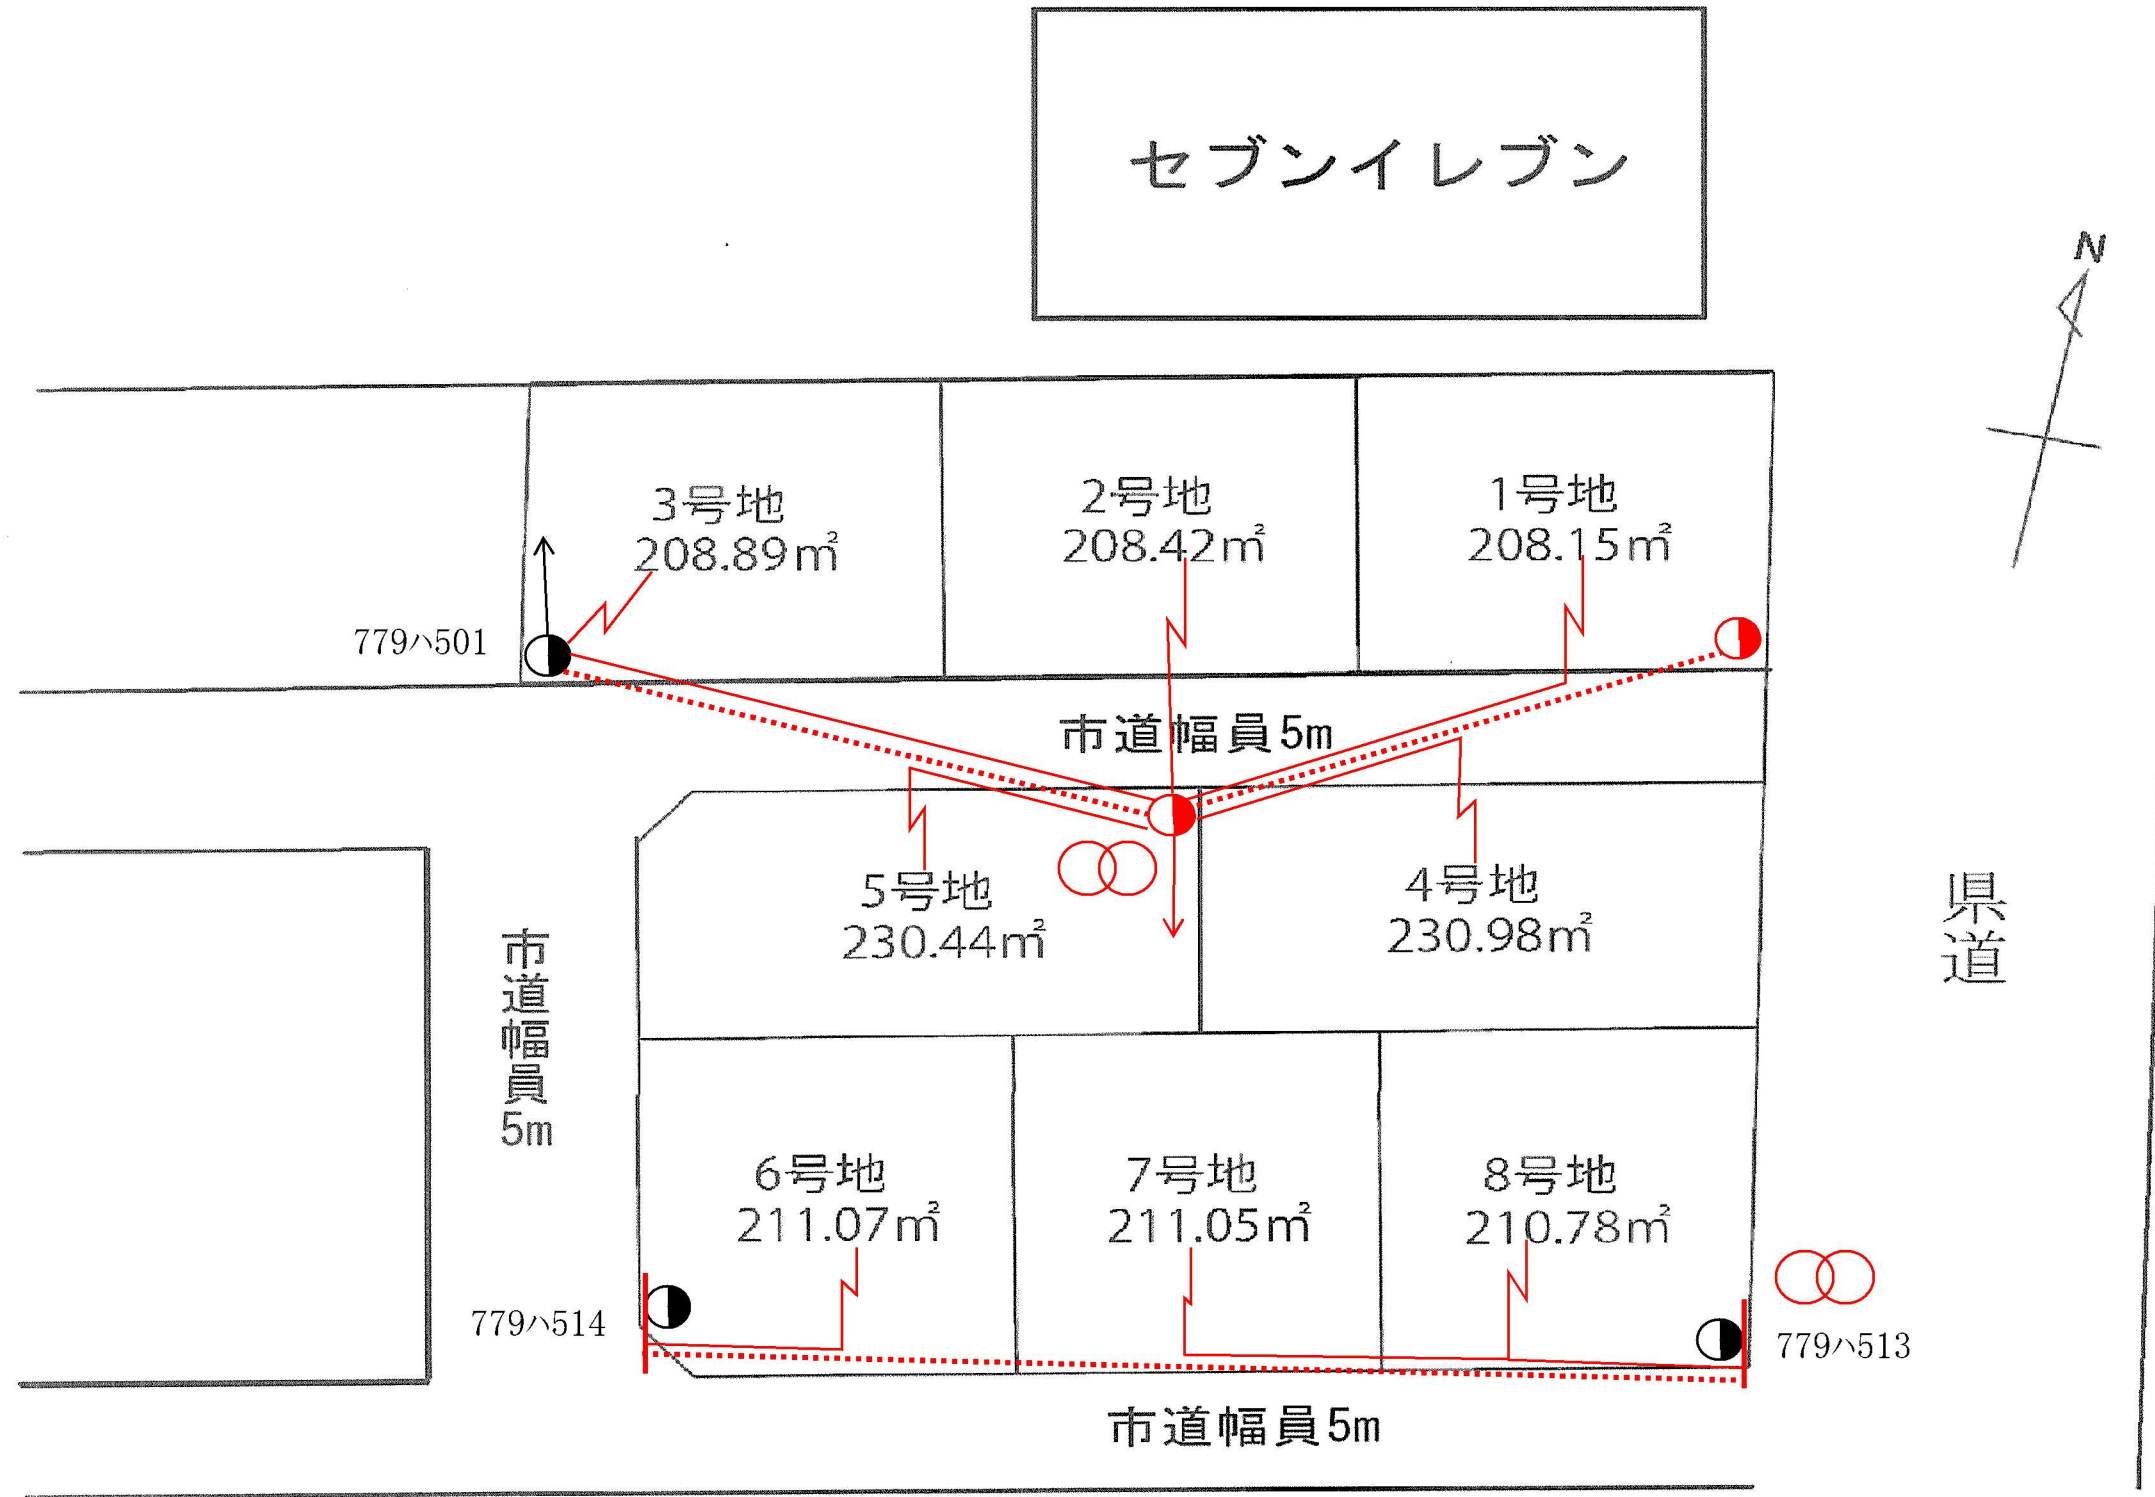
セブンイレブン

N

3号地
208.89㎡

2号地
208.42㎡

1号地
208.15㎡

779ハ501

市道幅員5m

5号地
230.44㎡

4号地
230.98㎡

県道

市道幅員5m

6号地
211.07㎡

7号地
211.05㎡

8号地
210.78㎡

779ハ514

779ハ513

市道幅員5m